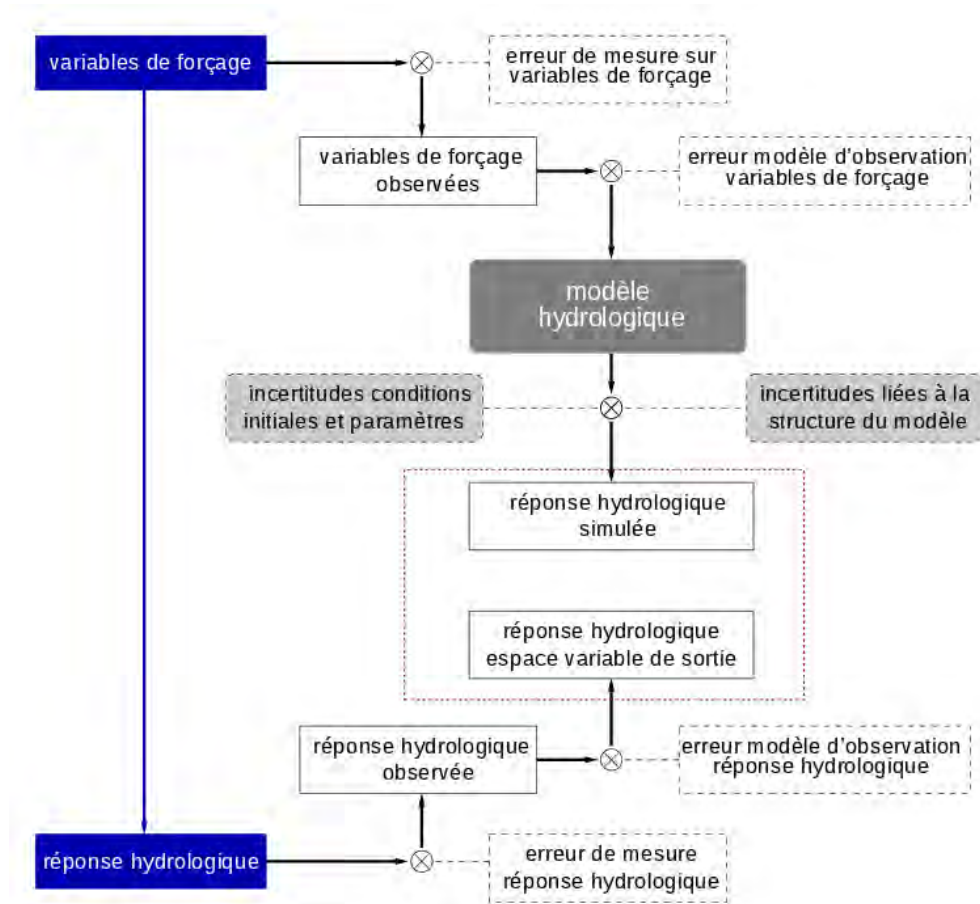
variables de forçage

erreur de mesure sur variables de forçage

variables de forçage observées

erreur modèle d'observation variables de forçage

modèle hydrologique

incertitudes conditions initiales et paramètres

incertitudes liées à la structure du modèle

réponse hydrologique simulée

réponse hydrologique espace variable de sortie

réponse hydrologique observée

erreur modèle d'observation réponse hydrologique

réponse hydrologique

erreur de mesure réponse hydrologique